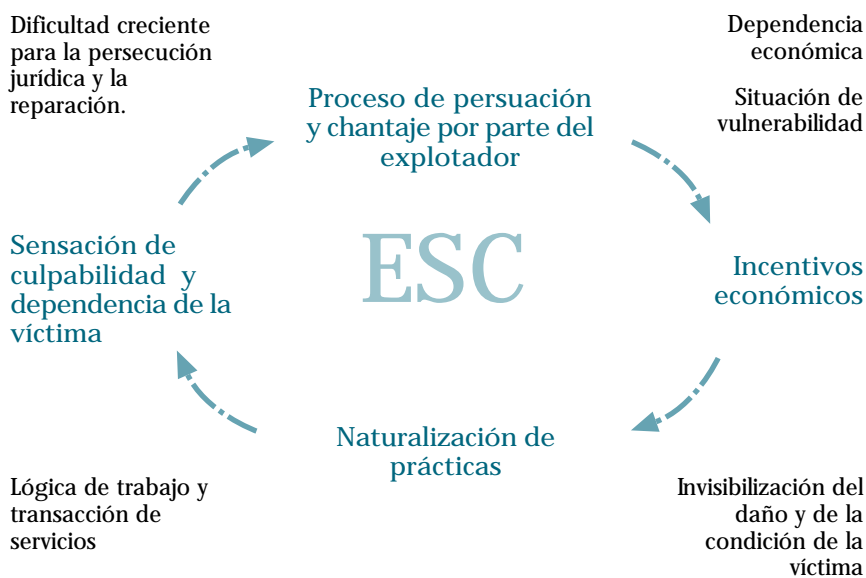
Dificultad creciente para la persecución jurídica y la reparación.

Proceso de persuación y chantaje por parte del explotador

Dependencia económica

Situación de vulnerabilidad

Sensación de culpabilidad y dependencia de la víctima

ESC

Incentivos económicos

Naturalización de prácticas

Lógica de trabajo y transacción de servicios

Invisibilización del daño y de la condición de la víctima